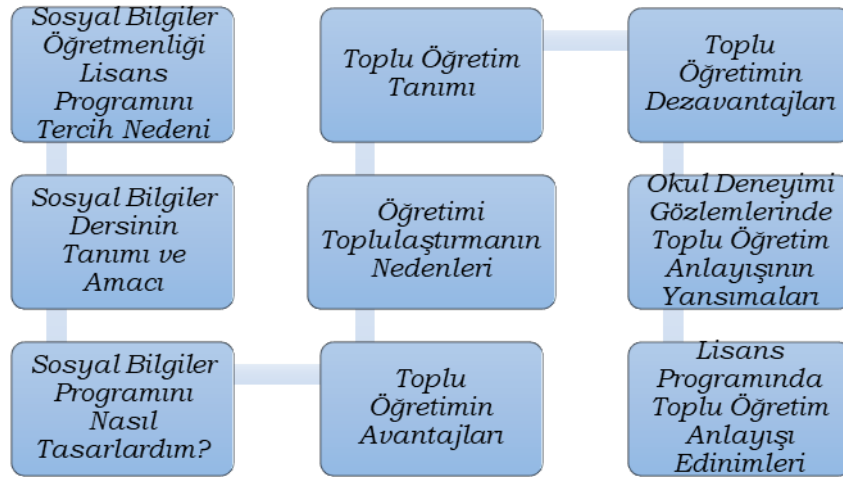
Sosyal Bilgiler Öğretmenliği Lisans Programını Tercih Nedeni

Sosyal Bilgiler Dersinin Tanımı ve Amacı

Sosyal Bilgiler Programını Nasıl Tasarlardım?

Toplu Öğretimin Avantajları

Öğretimi Toplulaştırmanın Nedenleri

Toplu Öğretim Tanımı

Toplu Öğretimin Dezavantajları

Okul Deneyimi Gözlemlerinde Toplu Öğretim Anlayışının Yansımaları

Lisans Programında Toplu Öğretim Anlayışı Edinimleri